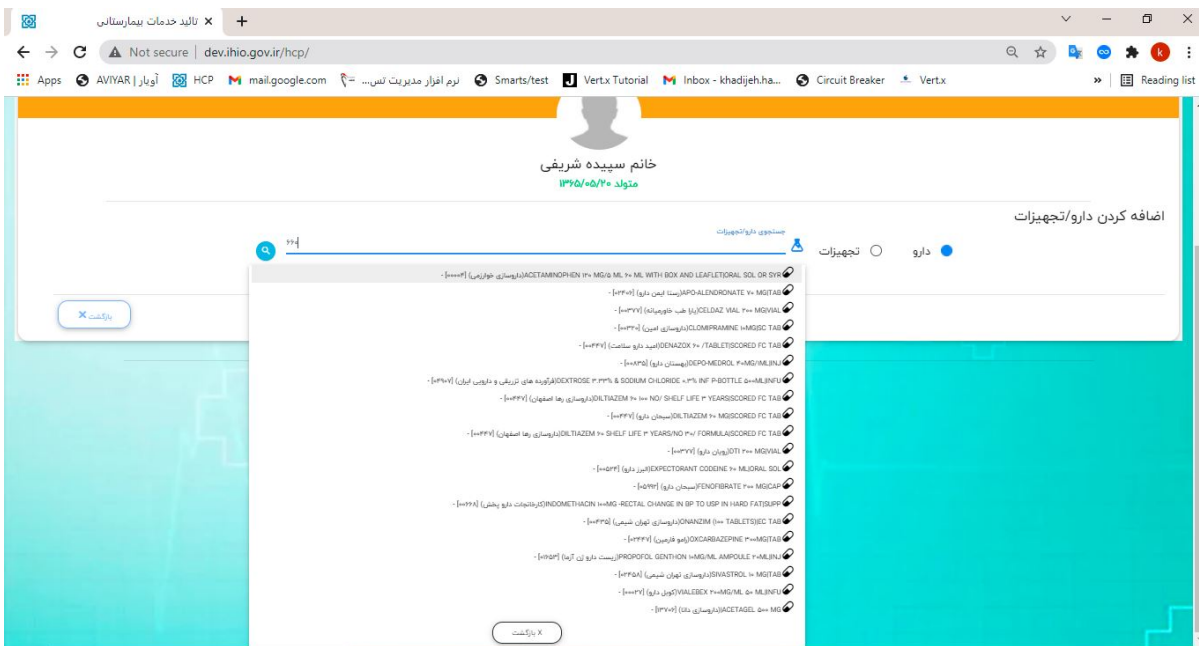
تائید خدمات بیمارستانی ×
+

Not secure | dev.ihio.gov.ir/hcp/

Apps AVIYAR | آویار HCP mail.google.com نرم افزار مدیریت تس... Smarts/test Vert.x Tutorial Inbox - khadijeh.ha... Circuit Breaker Vert.x » Reading list

خانم سپیده شریفی
متولد ۱۳۶۵/۰۵/۲۰

اضافه کردن دارو/تجهیزات

دارو تجهیزات

جستجوی دارو/تجهیزات
۶۶۶

ACETAMINOPHEN ۱۲۰ MG/5 ML ۶۰ ML WITH BOX AND LEAFLET|ORAL SOL OR SYR(داروسازی خوارزمی) [۰۰۰۰۳] -
APO-ALENDRONATE ۷۰ MG|TAB(رسنا ایمن دارو) [۰۲۴۰۶] -
CELDAZ VIAL ۲۰۰ MG|VIAL(پارا طب خاورمیانه) [۰۰۳۷۷] -
CLOMIPRAMINE ۱۰MG|SC TAB(داروسازی امین) [۰۰۳۲۰] -
DENAZOX ۶۰ /TABLET|SCORED FC TAB(امید دارو سلامت) [۰۰۴۴۷] -
DEPO-MEDROL ۴۰MG/1ML|INJ(بهستان دارو) [۰۰۸۳۵] -
DEXTROSE ۳.۳۳% & SODIUM CHLORIDE ۰.۳% INF P-BOTTLE ۵۰۰ML|INFU(فرآورده های تزریقی و دارویی ایران) [۰۴۹۰۷] -
DILTIAZEM ۶۰ ۱۰۰ NO/ SHELF LIFE ۳ YEARS|SCORED FC TAB(داروسازی رها اصفهان) [۰۰۴۴۷] -
DILTIAZEM ۶۰ MG|SCORED FC TAB(سبحان دارو) [۰۰۴۴۷] -
DILTIAZEM ۶۰ SHELF LIFE ۳ YEARS/NO ۳۰/ FORMULA|SCORED FC TAB(داروسازی رها اصفهان) [۰۰۴۴۷] -
DTI ۲۰۰ MG|VIAL(ژوبان دارو) [۰۰۳۷۷] -
EXPECTORANT CODEINE ۶۰ ML|ORAL SOL(البرز دارو) [۰۰۵۲۴] -
FENOFIBRATE ۲۰۰ MG|CAP(سبحان دارو) [۰۵۹۹۲] -
INDOMETHACIN ۱۰۰MG -RECTAL CHANGE IN BP TO USP IN HARD FAT|SUPP(کارخانجات دارو پخش) [۰۰۶۶۸] -
ONANZIM (۱۰۰ TABLETS)|EC TAB(داروسازی تهران شیمی) [۰۰۴۳۵] -
OXCARBAZEPINE ۳۰۰MG|TAB(رامو فارمین) [۰۳۴۴۷] -
PROPOFOL GENTHON ۱۰MG/ML AMPOULE ۲۰ML|INJ(زیست دارو زن آرما) [۰۱۶۵۳] -
SIVASTROL ۱۰ MG|TAB(داروسازی تهران شیمی) [۰۳۴۵۸] -
VIALEBEX ۲۰۰MG/ML ۵۰ ML|INFU(کوبل دارو) [۰۰۰۲۷] -
ACETAGEL ۵۰۰ MG(داروسازی دانا) [۱۳۷۰۶] -

X بازگشت

بازگشت ×